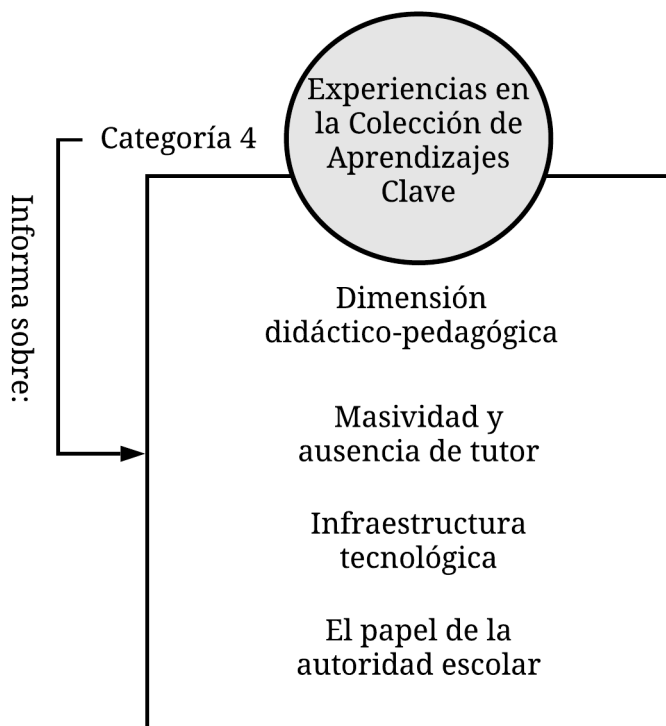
Categoría 4

Experiencias en la Colección de Aprendizajes Clave

Informa sobre:

Dimensión didáctico-pedagógica

Masividad y ausencia de tutor

Infraestructura tecnológica

El papel de la autoridad escolar